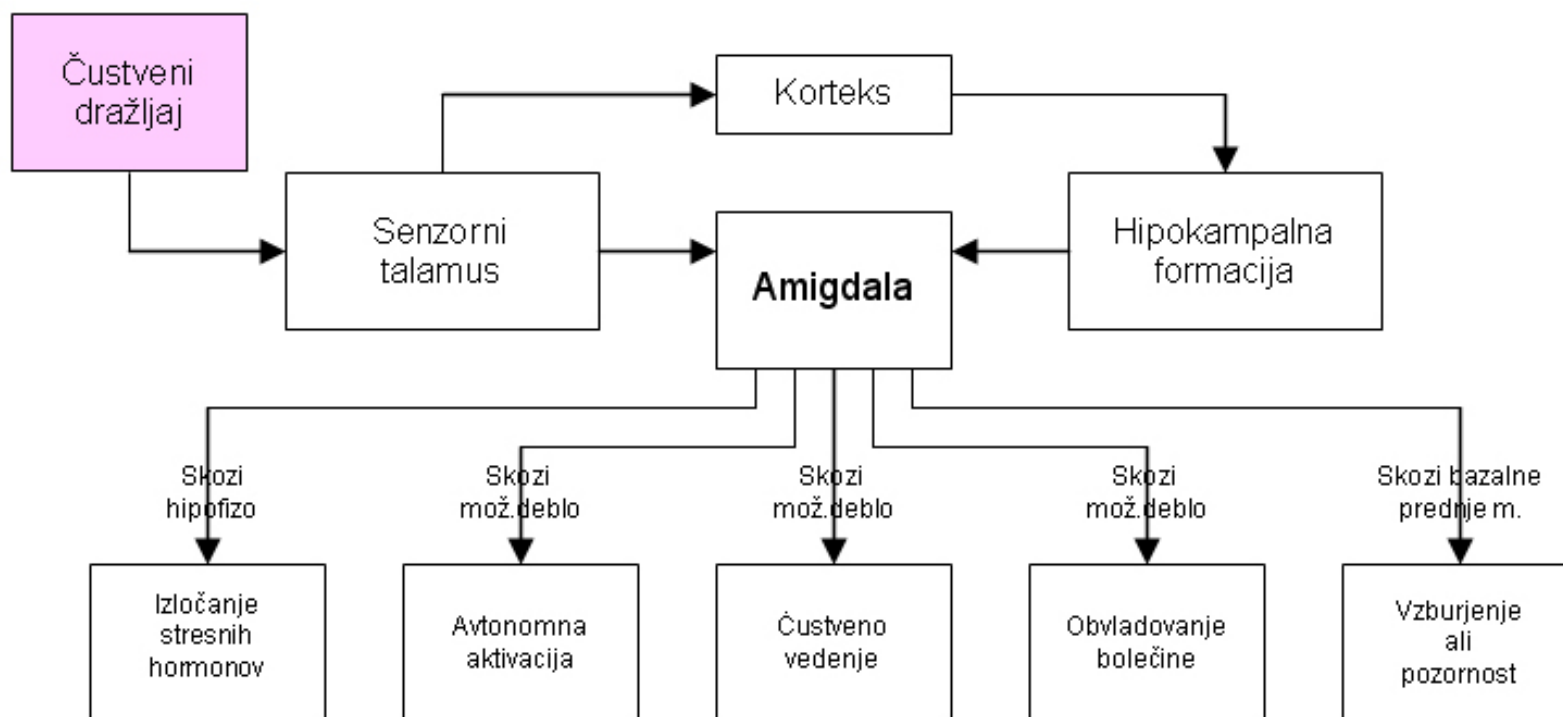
Čustveni dražljaj

Korteks

Senzorni talamus

Amigdala

Hipokampalna formacija

Skozi hipofizo

Skozi mož.deblo

Skozi mož.deblo

Skozi mož.deblo

Skozi bazalne prednje m.

Izločanje stresnih hormonov

Avtonomna aktivacija

Čustveno vedenje

Obvladovanje bolečine

Vzburjenje ali pozornost